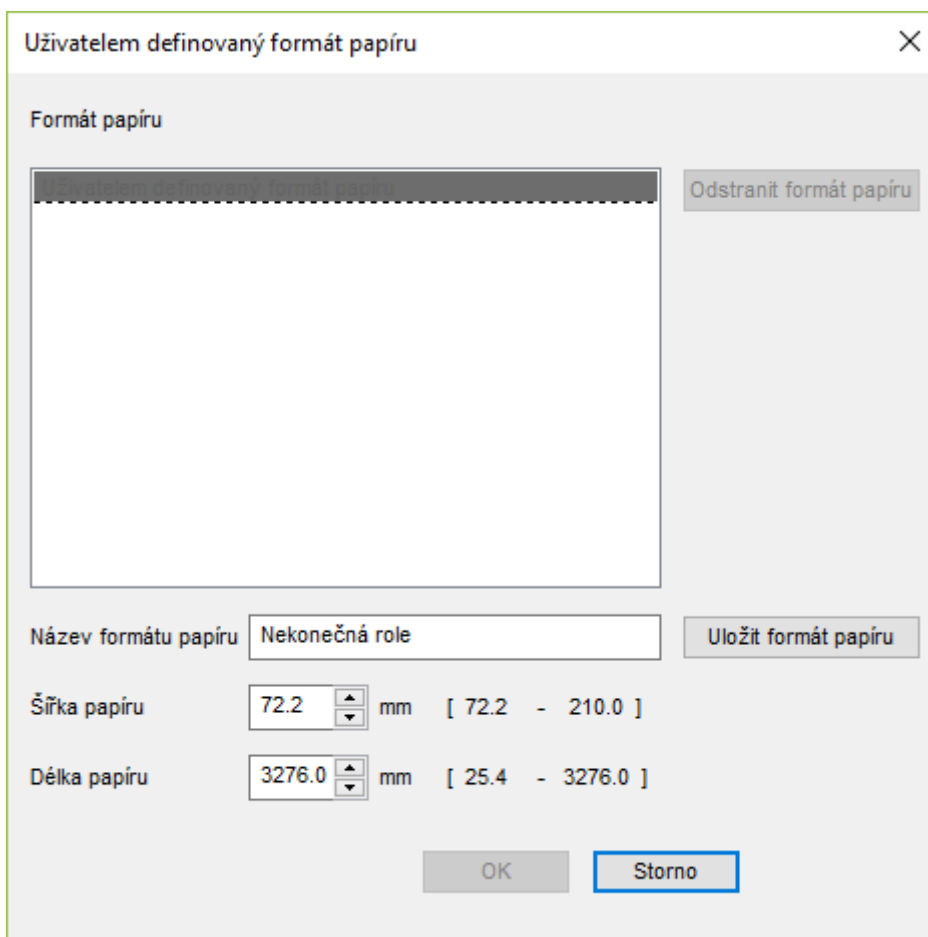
Uživatelem definovaný formát papíru

Formát papíru

Uživatelem definovaný formát papíru

Odstranit formát papíru

Název formátu papíru Nekonečná role

Uložit formát papíru

Šířka papíru 72.2 mm [ 72.2 - 210.0 ]

Délka papíru 3276.0 mm [ 25.4 - 3276.0 ]

OK

Storno